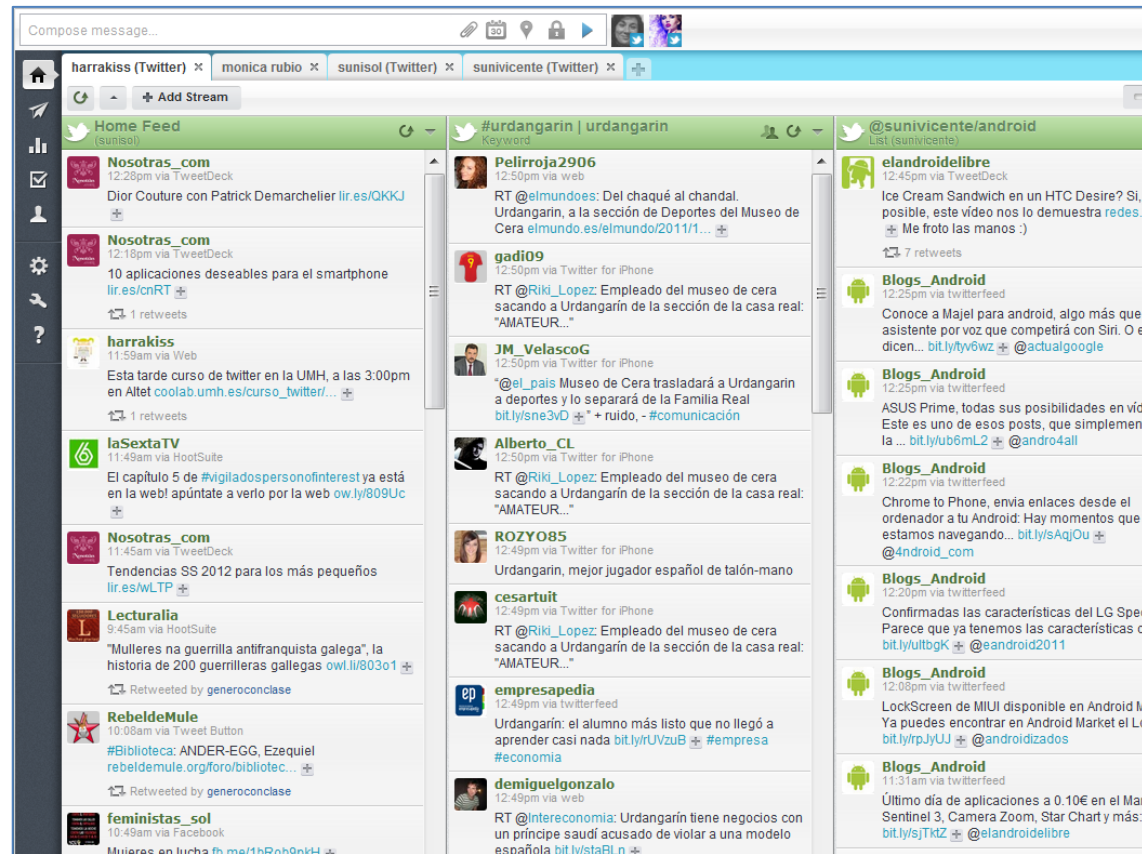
Compose message...

harrakiss (Twitter) × | monica rubio × | sunisol (Twitter) × | sunivicente (Twitter) ×

+ Add Stream

Home Feed
(sunisol)

Nosotras_com
12:28pm via TweetDeck
Dior Couture con Patrick Demarchelier lir.es/QKKJ

Nosotras_com
12:18pm via TweetDeck
10 aplicaciones deseables para el smartphone lir.es/cnRT
1 retweets

harrakiss
11:59am via Web
Esta tarde curso de twitter en la UMH, a las 3:00pm en Altet coolab.umh.es/curso_twitter/...
1 retweets

laSextaTV
11:49am via HootSuite
El capítulo 5 de #vigilados​personofinterest ya está en la web! apúntate a verlo por la web ow.ly/809Uc

Nosotras_com
11:45am via TweetDeck
Tendencias SS 2012 para los más pequeños lir.es/wLTP

Lecturalia
9:45am via HootSuite
"Mulleres na guerrilla antifranquista galega", la historia de 200 guerrilleras gallegas owl.li/803o1
Retweeted by generoconclase

RebeldeMule
10:08am via Tweet Button
#Biblioteca: ANDER-EGG, Ezequiel rebeldemule.org/foro/bibliotec...
Retweeted by generoconclase

feministas_sol
10:49am via Facebook
Mujeres en lucha fb.me/1bRob9nkH

#urdangarin | urdangarin
Keyword

Pelirroja2906
12:50pm via web
RT @elmundoes: Del chaqué al chandal. Urdangarin, a la sección de Deportes del Museo de Cera elmundo.es/elmundo/2011/1...

gadi09
12:50pm via Twitter for iPhone
RT @Riki_Lopez: Empleado del museo de cera sacando a Urdangarín de la sección de la casa real: "AMATEUR..."

JM_VelascoG
12:50pm via Twitter for iPhone
"@el_pais Museo de Cera trasladará a Urdangarin a deportes y lo separará de la Familia Real bit.ly/sne3vD " + ruido, - #comunicación

Alberto_CL
12:50pm via Twitter for iPhone
RT @Riki_Lopez: Empleado del museo de cera sacando a Urdangarín de la sección de la casa real: "AMATEUR..."

ROZYO85
12:49pm via Twitter for iPhone
Urdangarin, mejor jugador español de talón-mano

cesartuit
12:49pm via Twitter for iPhone
RT @Riki_Lopez: Empleado del museo de cera sacando a Urdangarín de la sección de la casa real: "AMATEUR..."

empresapedia
12:49pm via twitterfeed
Urdangarín: el alumno más listo que no llegó a aprender casi nada bit.ly/rUVzuB #empresa #economia

demiguelgonzalo
12:49pm via web
RT @Intereconomia: Urdangarín tiene negocios con un príncipe saudí acusado de violar a una modelo española bit.ly/staBLn

@sunivicente/android
List (sunivicente)

elandroidelibre
12:45pm via TweetDeck
Ice Cream Sandwich en un HTC Desire? Si, posible, este vídeo nos lo demuestra redes. Me froto las manos :)
7 retweets

Blogs_Android
12:25pm via twitterfeed
Conoce a Majel para android, algo más que asistente por voz que competirá con Siri. O e dicen... bit.ly/tyv6wz @actualgoogle

Blogs_Android
12:25pm via twitterfeed
ASUS Prime, todas sus posibilidades en víd Este es uno de esos posts, que simplemen la ... bit.ly/ub6mL2 @andro4all

Blogs_Android
12:22pm via twitterfeed
Chrome to Phone, envia enlaces desde el ordenador a tu Android: Hay momentos que estamos navegando... bit.ly/sAqjOu @4ndroid_com

Blogs_Android
12:20pm via twitterfeed
Confirmadas las características del LG Spe Parece que ya tenemos las características d bit.ly/ultbgK @eandroid2011

Blogs_Android
12:08pm via twitterfeed
LockScreen de MIUI disponible en Android M Ya puedes encontrar en Android Market el L bit.ly/rpJyUJ @androidizados

Blogs_Android
11:31am via twitterfeed
Último día de aplicaciones a 0.10€ en el Ma Sentinel 3, Camera Zoom, Star Chart y más: bit.ly/sjTktZ @elandroidelibre